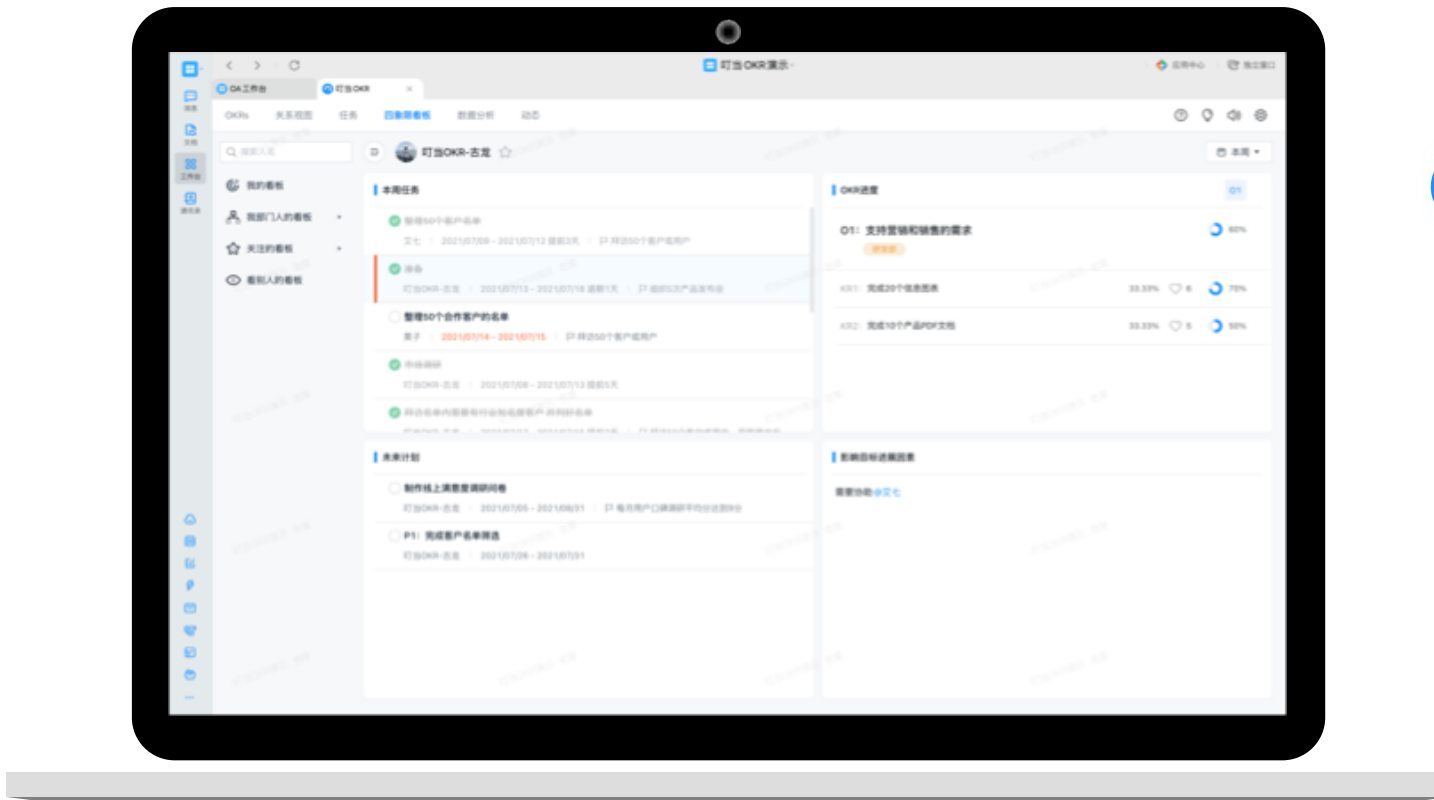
叮当OKR演示

应用中心 | 独立窗口

OA工作台 | 叮当OKR

消息
文档
工作台
通讯录

OKRs 关系视图 任务 四象限看板 数据分析 动态

搜索人名

我的看板
我部门人的看板
关注的看板
看别人的看板

叮当OKR-古龙

本周

本周任务

整理50个客户名单
艾七 | 2021/07/09 - 2021/07/12 提前3天 | 拜访50个客户或用户

准备
叮当OKR-古龙 | 2021/07/13 - 2021/07/16 提前1天 | 预约5次产品发布会

整理50个合作客户的名单
寒子 | 2021/07/14 - 2021/07/15 | 拜访50个客户或用户

市场调研
叮当OKR-古龙 | 2021/07/08 - 2021/07/13 提前3天

拜访名单内需要有行业知名度客户-共同拜访名单

OKR进度

O1

O1：支持营销和销售的需求

60%

KR1：完成20个信息图表 33.33% 6 70%

KR2：完成10个产品PDF文档 33.33% 5 50%

未来计划

制作线上满意度调研问卷
叮当OKR-古龙 | 2021/07/05 - 2021/08/31 | 每月用户口碑调研平均分达到9分

P1：完成客户名单筛选
叮当OKR-古龙 | 2021/07/26 - 2021/07/31

影响目标进展因素

需要协助 @艾七